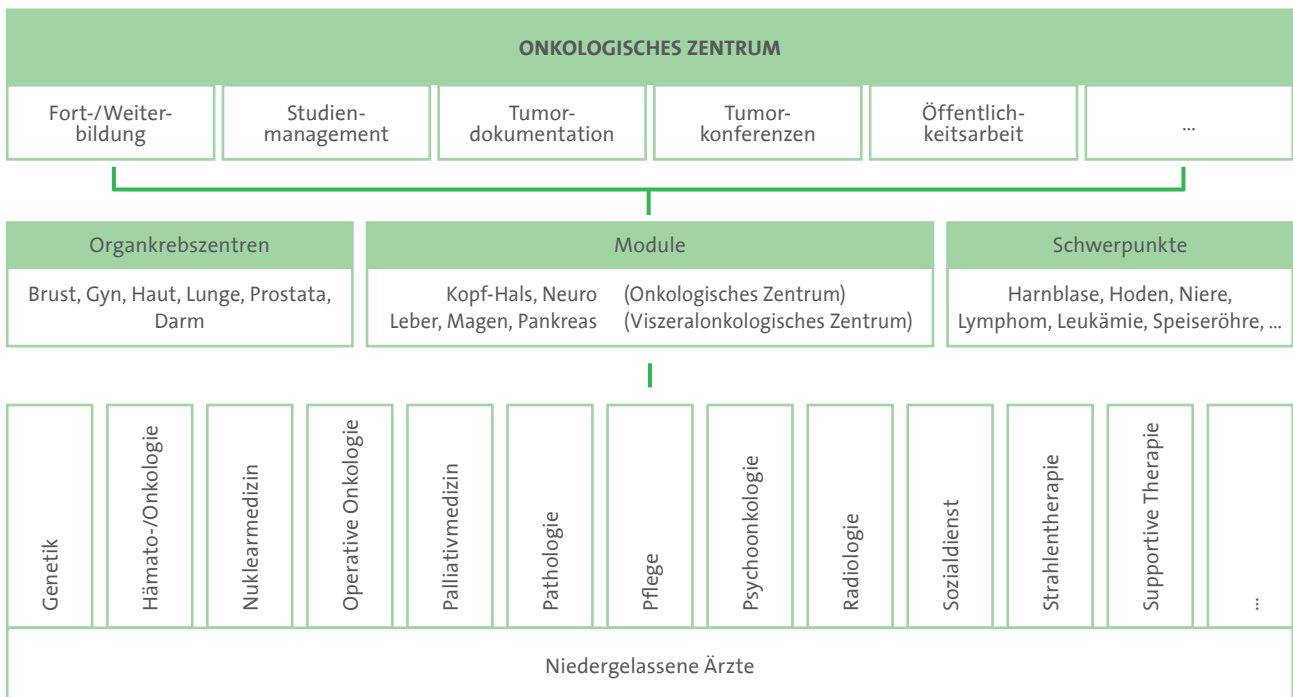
ONKOLOGISCHES ZENTRUM

Fort-/Weiterbildung

Studienmanagement

Tumordokumentation

Tumorkonferenzen

Öffentlichkeitsarbeit

...

Organkrebszentren

Brust, Gyn, Haut, Lunge, Prostata, Darm

Module

Kopf-Hals, Neuro (Onkologisches Zentrum)
Leber, Magen, Pankreas (Viszeralonkologisches Zentrum)

Schwerpunkte

Harnblase, Hoden, Niere, Lymphom, Leukämie, Speiseröhre, ...

Genetik

Hämato-/Onkologie

Nuklearmedizin

Operative Onkologie

Palliativmedizin

Pathologie

Pflege

Psychoonkologie

Radiologie

Sozialdienst

Strahlentherapie

Supportive Therapie

...

Niedergelassene Ärzte